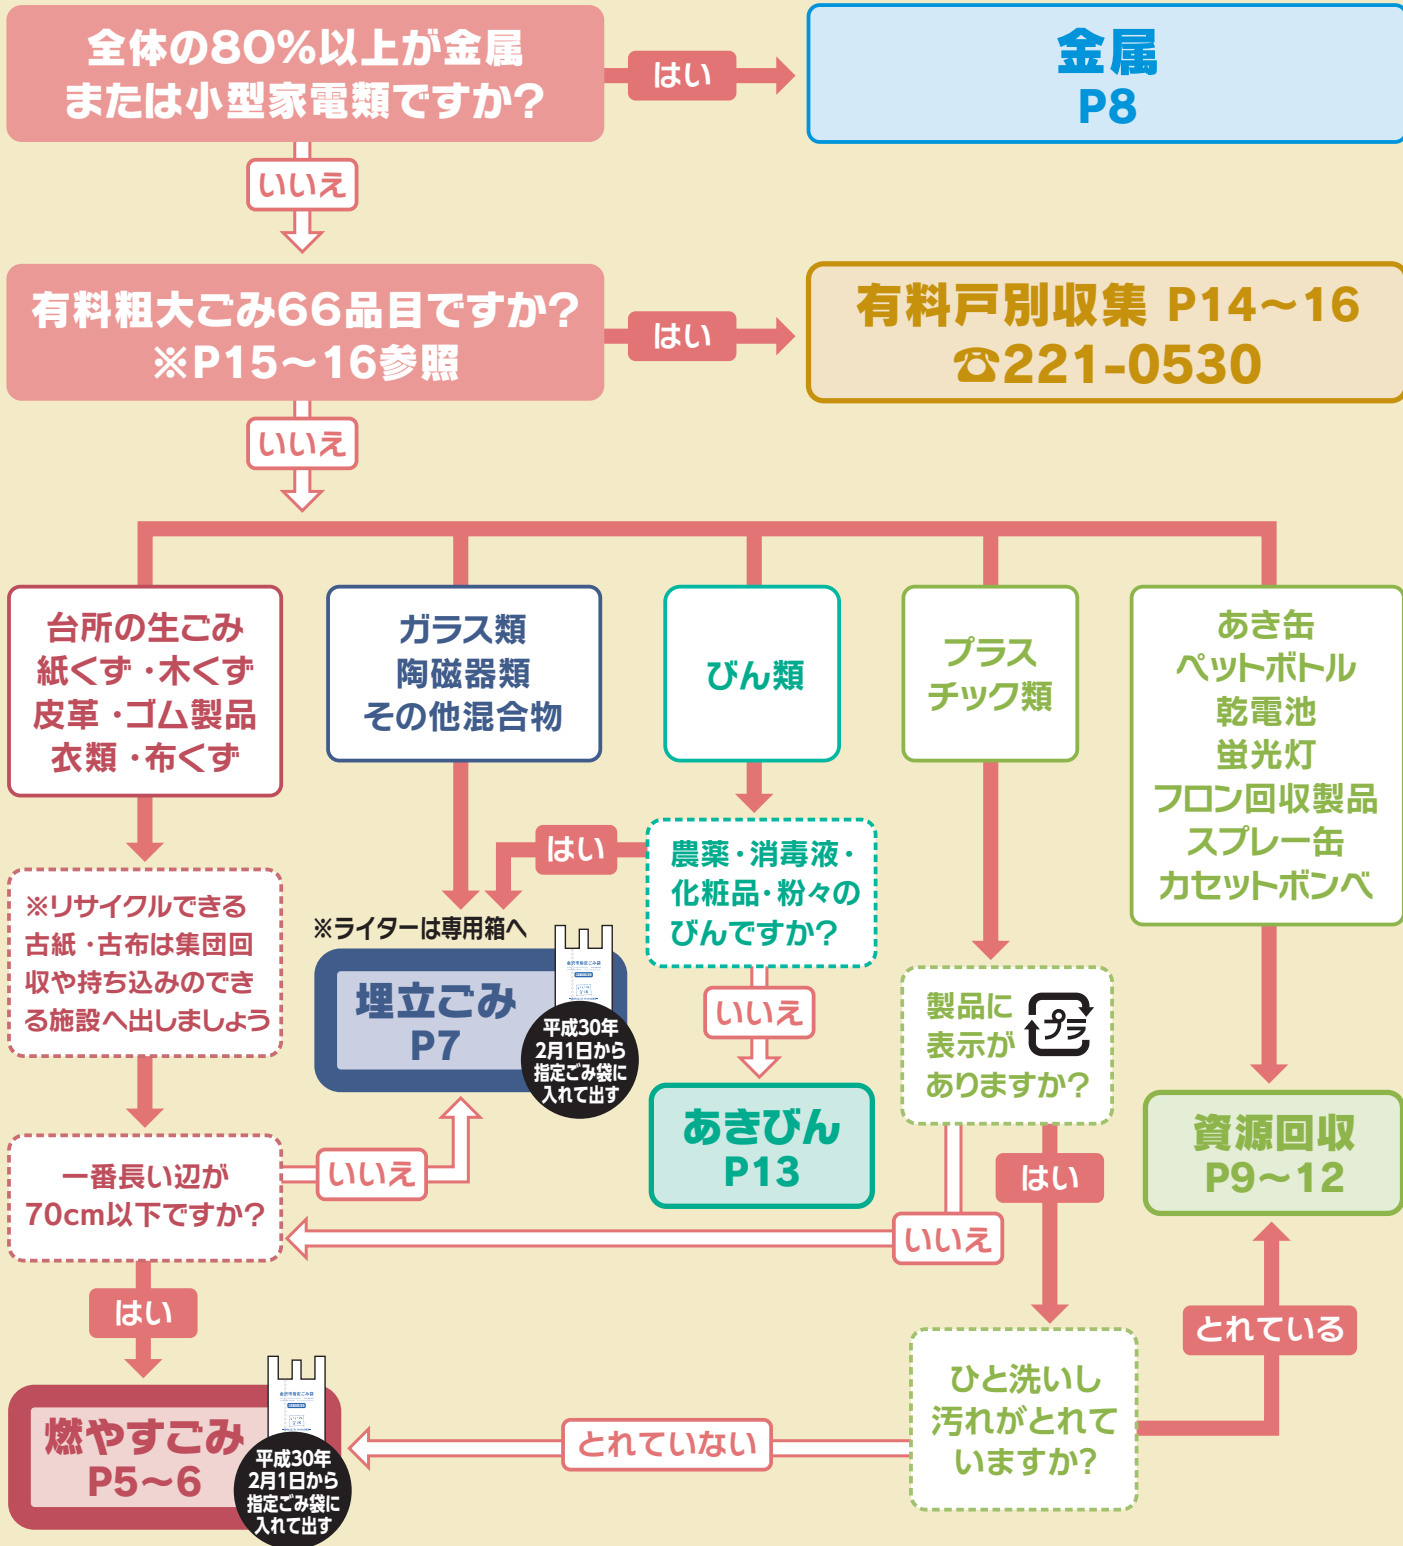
全体の80%以上が金属または小型家電類ですか?

はい

金属
P8

いいえ

有料粗大ごみ66品目ですか?
※P15~16参照

はい

有料戸別収集 P14~16
☎221-0530

いいえ

台所の生ごみ
紙くず・木くず
皮革・ゴム製品
衣類・布くず

ガラス類
陶磁器類
その他混合物

びん類

プラスチック類

あき缶
ペットボトル
乾電池
蛍光灯
フロン回収製品
スプレー缶
カセットボンベ

はい

農薬・消毒液・化粧品・粉々のびんですか?

※リサイクルできる古紙・古布は集団回収や持ち込みのできる施設へ出しましょう

※ライターは専用箱へ

埋立ごみ
P7

平成30年2月1日から指定ごみ袋に入れて出す

いいえ

あきびん
P13

製品に表示がありますか?

資源回収
P9~12

一番長い辺が70cm以下ですか?

いいえ

いいえ

はい

はい

とれている

燃やすごみ
P5~6

平成30年2月1日から指定ごみ袋に入れて出す

とれていない

ひと洗いし汚れがとれていますか?